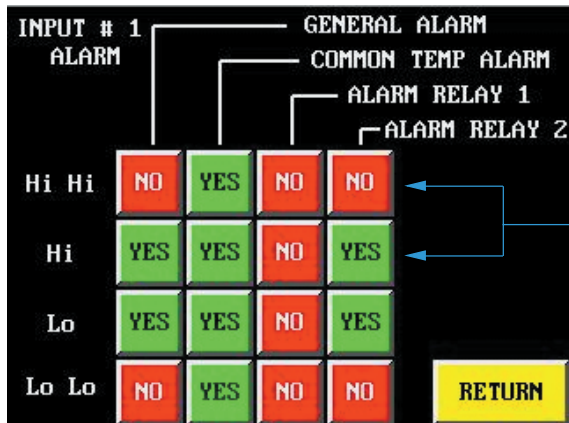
INPUT # 1
ALARM

GENERAL ALARM
COMMON TEMP ALARM
ALARM RELAY 1
ALARM RELAY 2

| | | | | |
|---|---|---|---|---|
| Hi Hi | NO | YES | NO | NO |
| Hi | YES | YES | NO | YES |
| Lo | YES | YES | NO | YES |
| Lo Lo | NO | YES | NO | NO |

RETURN